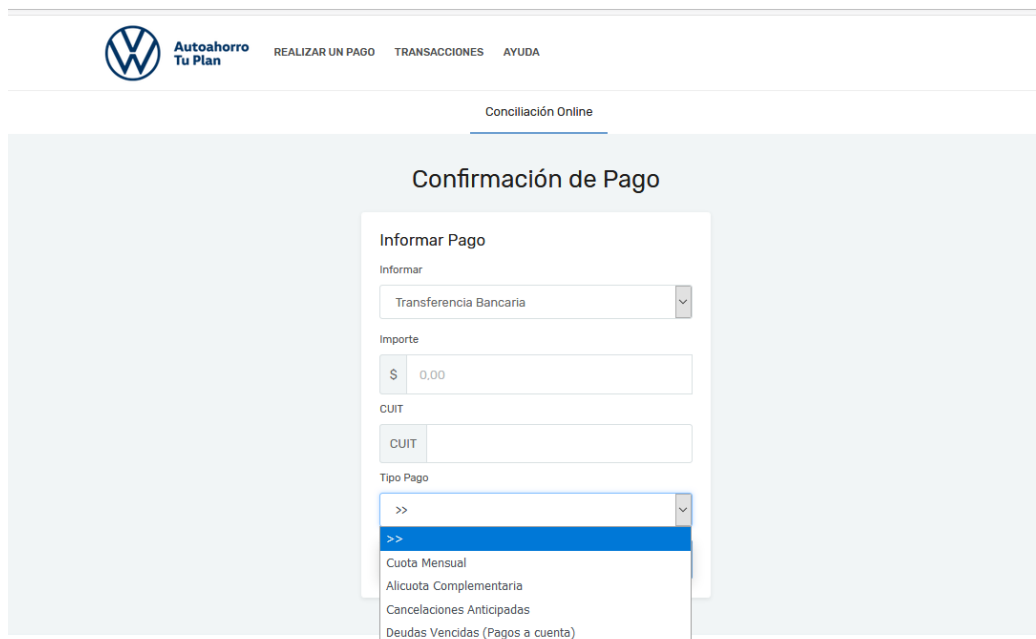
Autoahorro
Tu Plan

REALIZAR UN PAGO TRANSACCIONES AYUDA

Conciliación Online

Confirmación de Pago

Informar Pago

Informar

Transferencia Bancaria

Importe

$ 0,00

CUIT

CUIT

Tipo Pago

>>

>>
Cuota Mensual
Alicuota Complementaria
Cancelaciones Anticipadas
Deudas Vencidas (Pagos a cuenta)